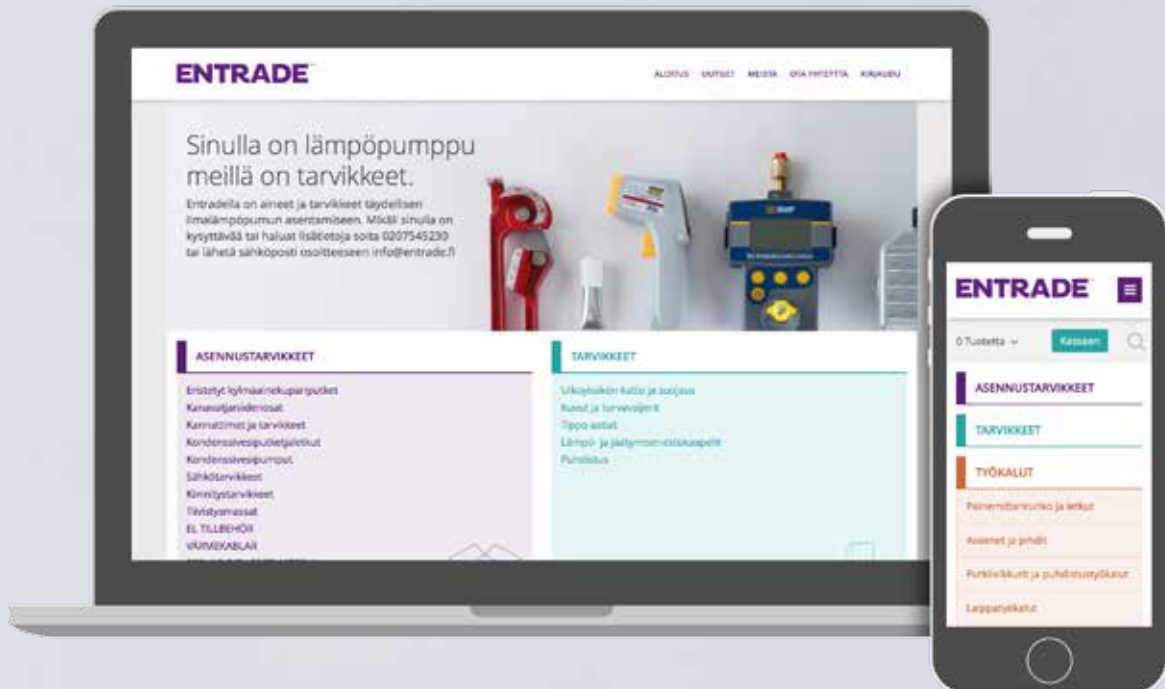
ENTRADE

ALOITUS UUTISET MEISTÄ OTA YHTEYTTÄ KIRJAUDU

Sinulla on lämpöpumppu meillä on tarvikkeet.

Entradella on aineet ja tarvikkeet täydellisen ilmalämpöpumun asentamiseen. Mikäli sinulla on kysyttävää tai haluat lisätietoja soita 0207545230 tai lähetä sähköposti osoitteeseen info@entrade.fi

ASENNUSTARVIKKEET

Eristetyt kylmäainekupariputket
Kanavatjanliitorosat
Kannattimet ja tarvikkeet
Kondenssivesiputket/letkut
Kondenssivesipumput
Sähkötarvikkeet
Kiinnitystarvikkeet
Tiivistysmassat
EL TILLBEHÖR
VÄRMEKABLAR

TARVIKKEET

Ulkoyksikön katto ja suojaus
Ruuvit ja tarvesijerit
Tippo-astiat
Lämpö- ja jäätymisenestokaapelit
Puhdistus

ENTRADE

0 Tuotetta

Kassaan

ASENNUSTARVIKKEET

TARVIKKEET

TYÖKALUT

Painemittarit ja letkut

Avaimet ja pihdit

Putkileikkurit ja puhdistustyökalut

Laippatyökalut